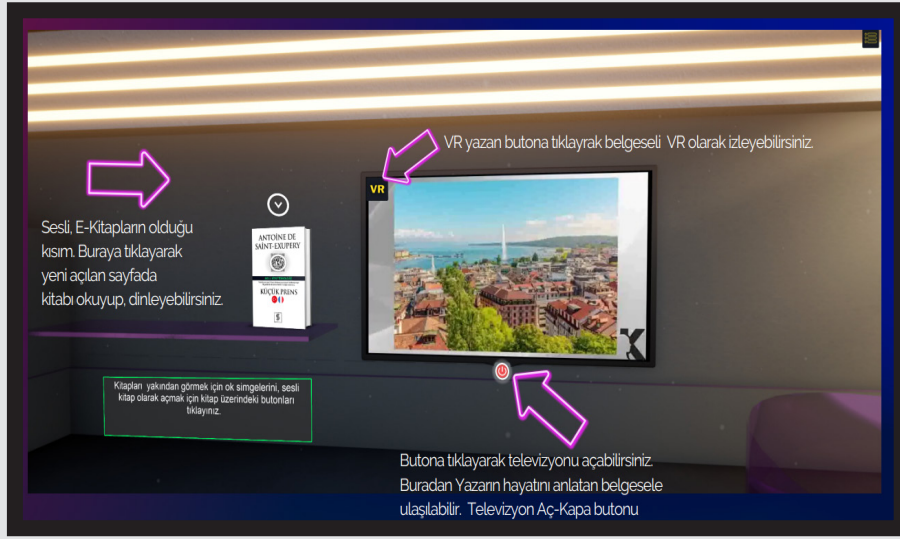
VR yazan butona tıklayrak belgeseli VR olarak izleyebilirsiniz.

VR

Sesli, E-Kitapların olduğu kısım. Buraya tıklayarak yeni açılan sayfada kitabı okuyup, dinleyebilirsiniz.

ANTOINE DE SAINT-EXUPÉRY

KÜÇÜK PRENS

Kitapları yakından görmek için ok simgelerini, sesli kitap olarak açmak için kitap üzerindeki butonları tıklayınız.

Butona tıklayarak televizyonu açabilirsiniz. Buradan Yazarın hayatını anlatan belgesele ulaşılabilir. Televizyon Aç-Kapa butonu